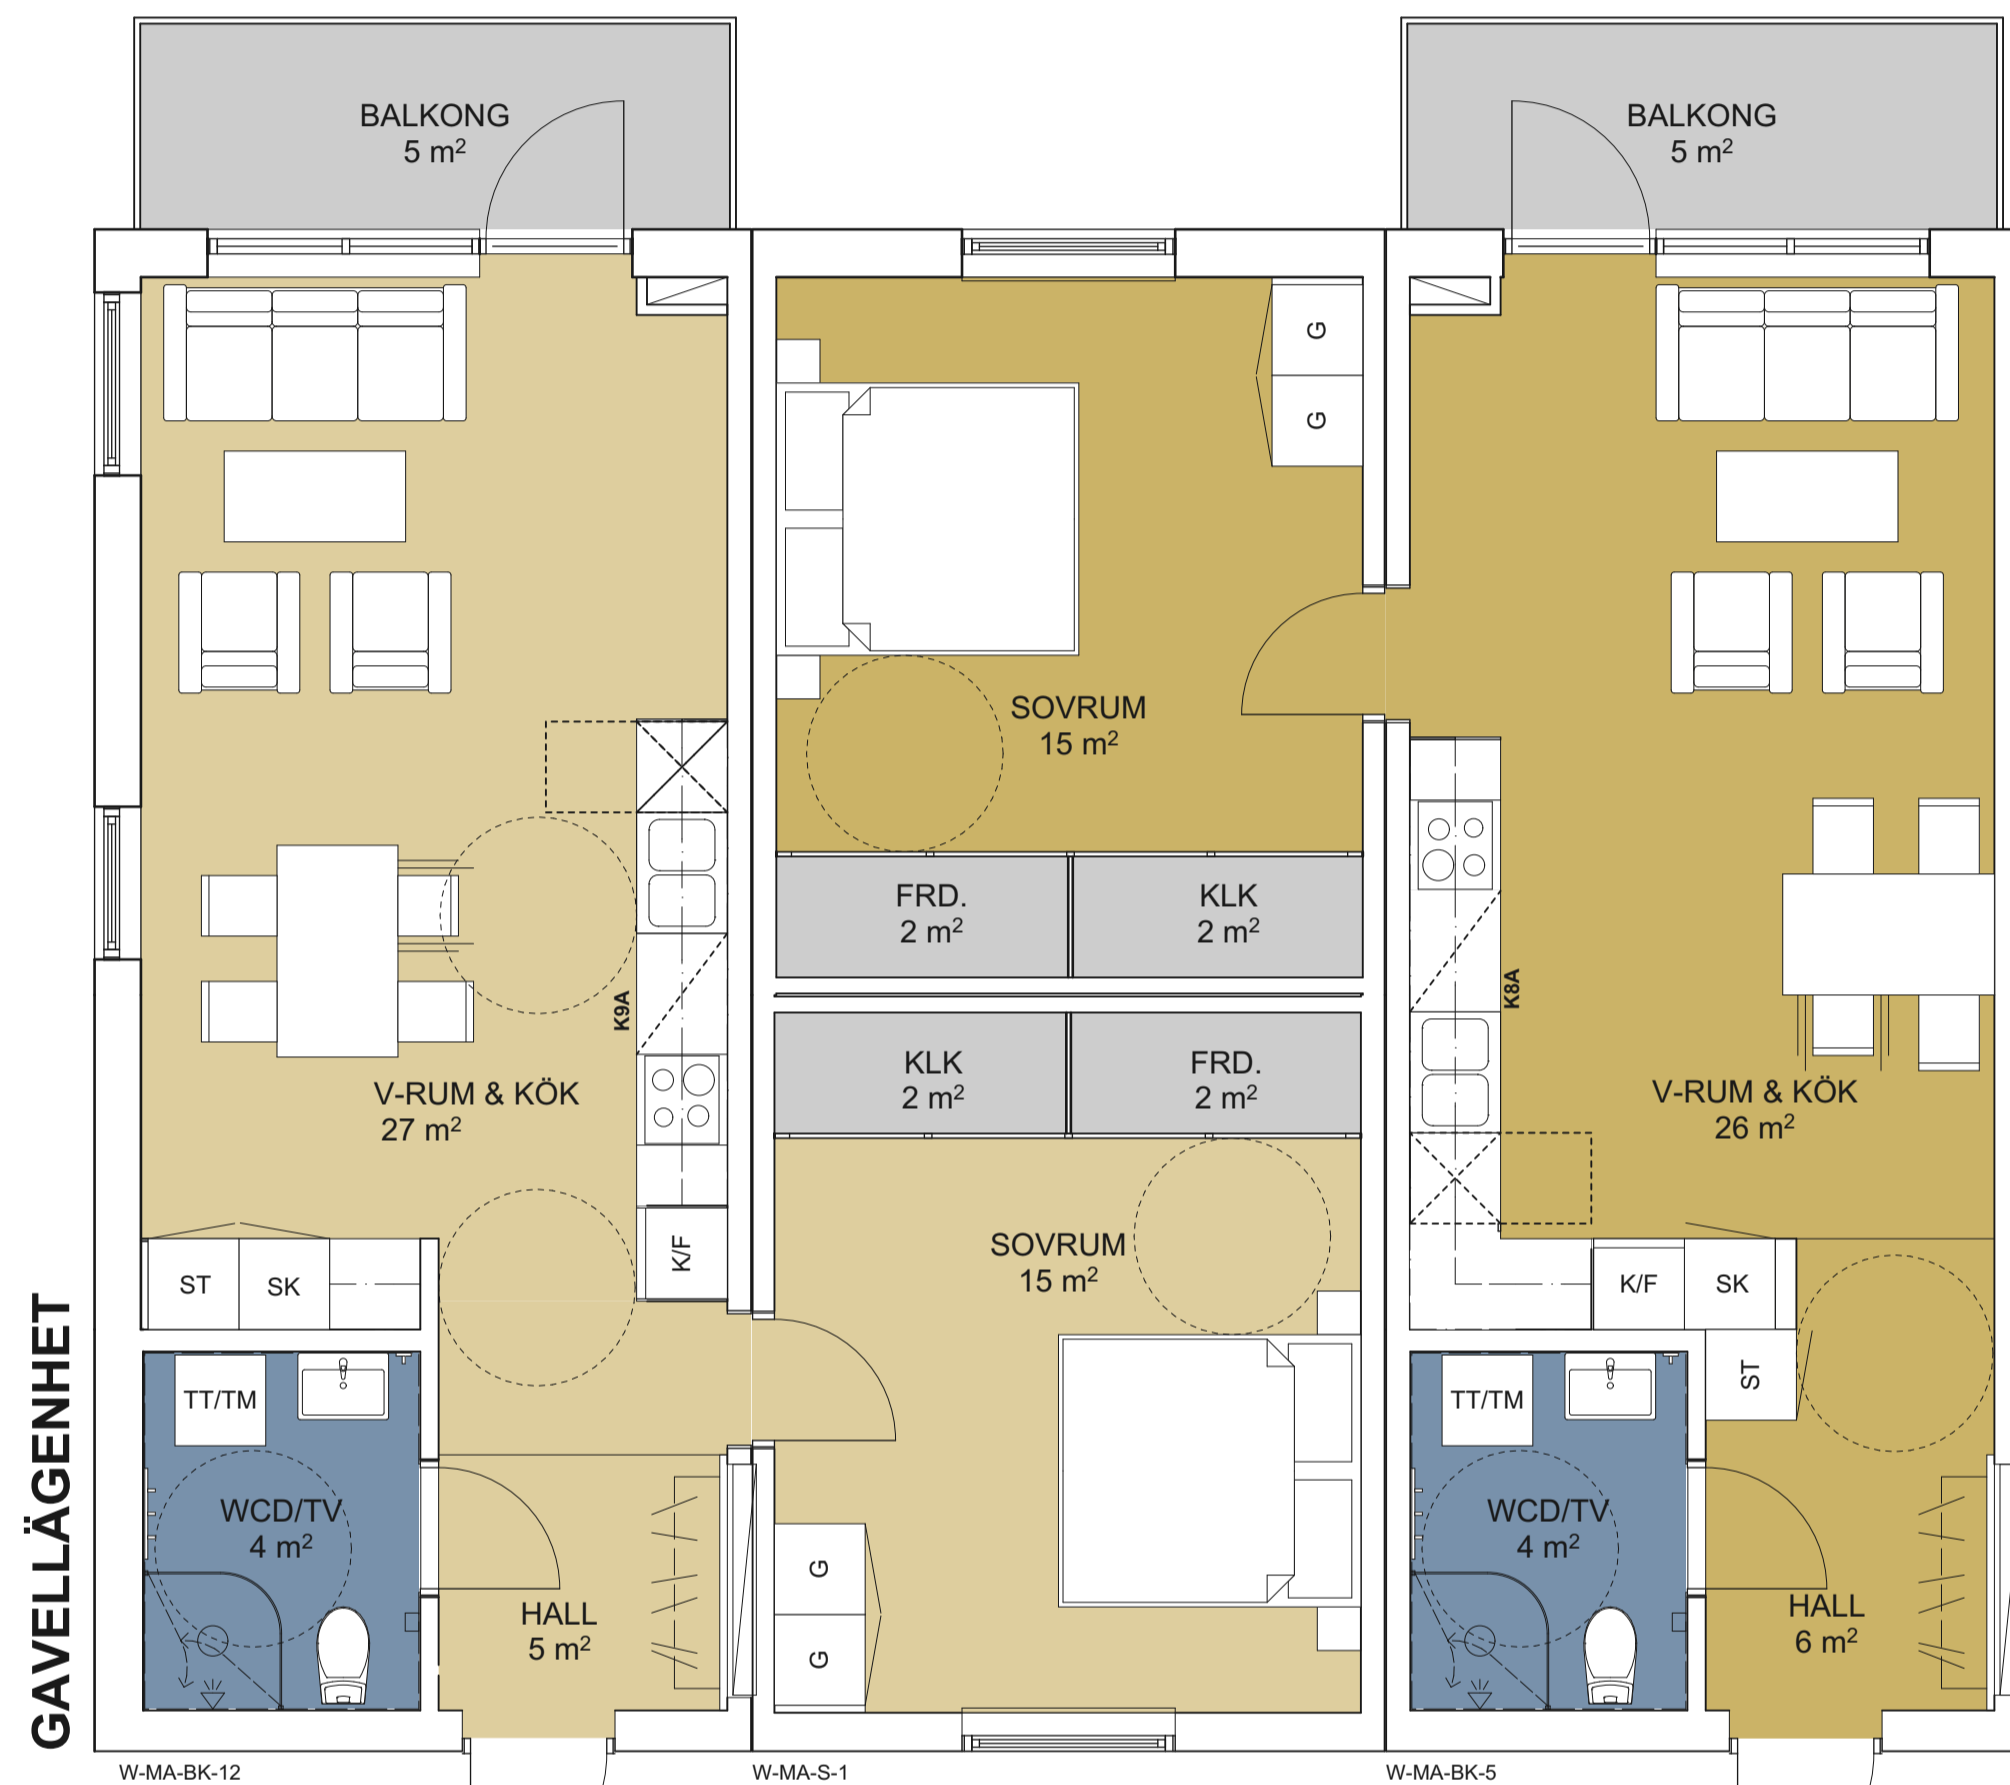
BALKONG
5 m²

BALKONG
5 m²

G
G

SOVRUM
15 m²

FRD.
2 m²

KLK
2 m²

KLK
2 m²

FRD.
2 m²

K9A

K8A

V-RUM & KÖK
27 m²

V-RUM & KÖK
26 m²

SOVRUM
15 m²

ST
SK
K/F

K/F
SK
ST

TT/TM
WCD/TV
4 m²

TT/TM
WCD/TV
4 m²

HALL
5 m²

G
G

HALL
6 m²

GAVELLÄGENHET

W-MA-BK-12
W-MA-S-1
W-MA-BK-5